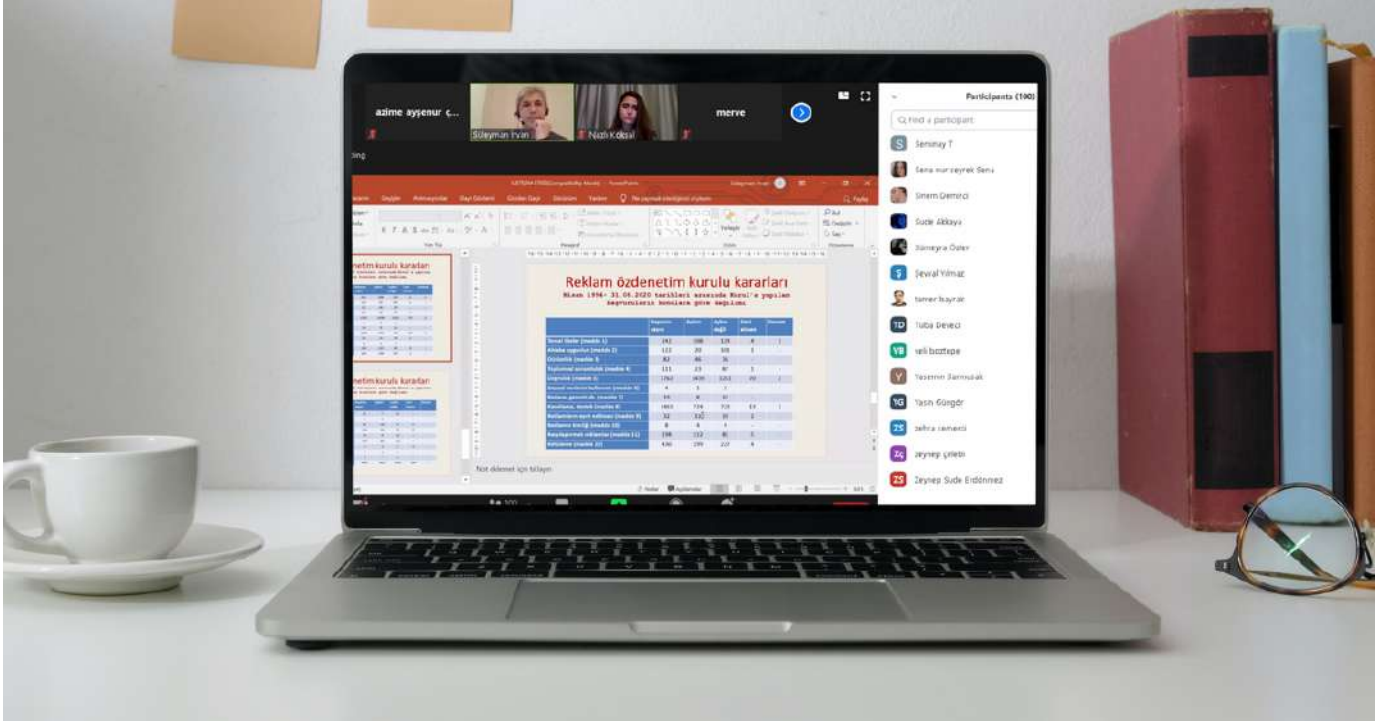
azime ayşenur ç...

Süleyman İrvan

Nazlı Köksal

merve

Participants (190)

Find a participant

Seminay T

Sena nur ceyrek Sena

Sinem Demirci

Sude Akkaya

Sümeyra Özer

Şevval Yılmaz

tamer bayrak

Tuba Deveci

veli boztepe

Yasemin Sarıkulak

Yasin Gürgör

zehra cemerci

zeynep çiletn

Zeynep Sude Erdönmez

Reklam özdenetim kurulu kararları

Nisan 1994- 31.05.2020 tarihleri arasında Kurul'a yapılan başvuruları konulara göre dağılımı

Not eklemek için tıklayın